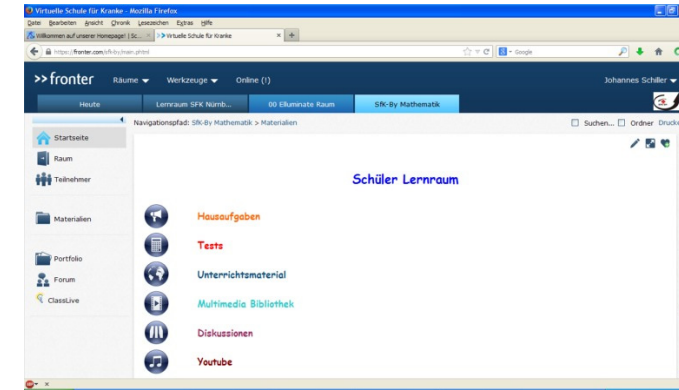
Virtuelle Schule für Kranke - Mozilla Firefox

Datei Bearbeiten Ansicht Chronik Lesezeichen Extras Hilfe

Willkommen auf unserer Homepage! | Sc... × >> Virtuelle Schule für Kranke × +

https://fronter.com/sfk-by/main.phtml

Google

>> fronter Räume ▾ Werkzeuge ▾ Online (!) Johannes Schiller ▾

Heute Lernraum SFK Nürnb... 00 Elluminate Raum Sfk-By Mathematik

Navigationspfad: Sfk-By Mathematik > Materialien

Suchen... Ordner Drucke

Startseite

Raum

Teilnehmer

Materialien

Portfolio

Forum

ClassLive

Schüler Lernraum

Hausaufgaben

Tests

Unterrichtsmaterial

Multimedia Bibliothek

Diskussionen

Youtube